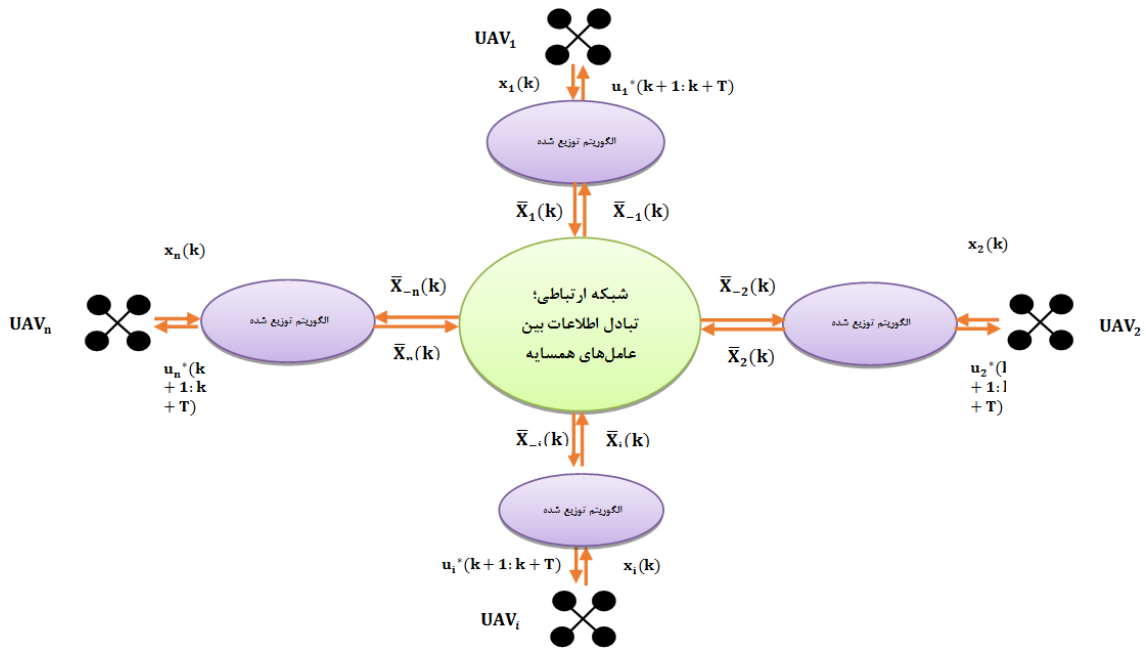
$UAV_1$

$x_1(k)$

$u_1^*(k+1:k+T)$

الگوریتم توزیع شده

$\bar{X}_1(k)$

$\bar{X}_{-1}(k)$

$x_n(k)$

$x_2(k)$

$\bar{X}_{-n}(k)$

$\bar{X}_{-2}(k)$

$UAV_n$

الگوریتم توزیع شده

شبکه ارتباطی؛ تبادل اطلاعات بین عامل‌های همسایه

الگوریتم توزیع شده

$UAV_2$

$\bar{X}_n(k)$

$\bar{X}_2(k)$

$u_n^*(k+1:k+T)$

$u_2^*($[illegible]$+1:$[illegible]$+T)$

$\bar{X}_{-i}(k)$

$\bar{X}_i(k)$

الگوریتم توزیع شده

$u_i^*(k+1:k+T)$

$x_i(k)$

$UAV_i$